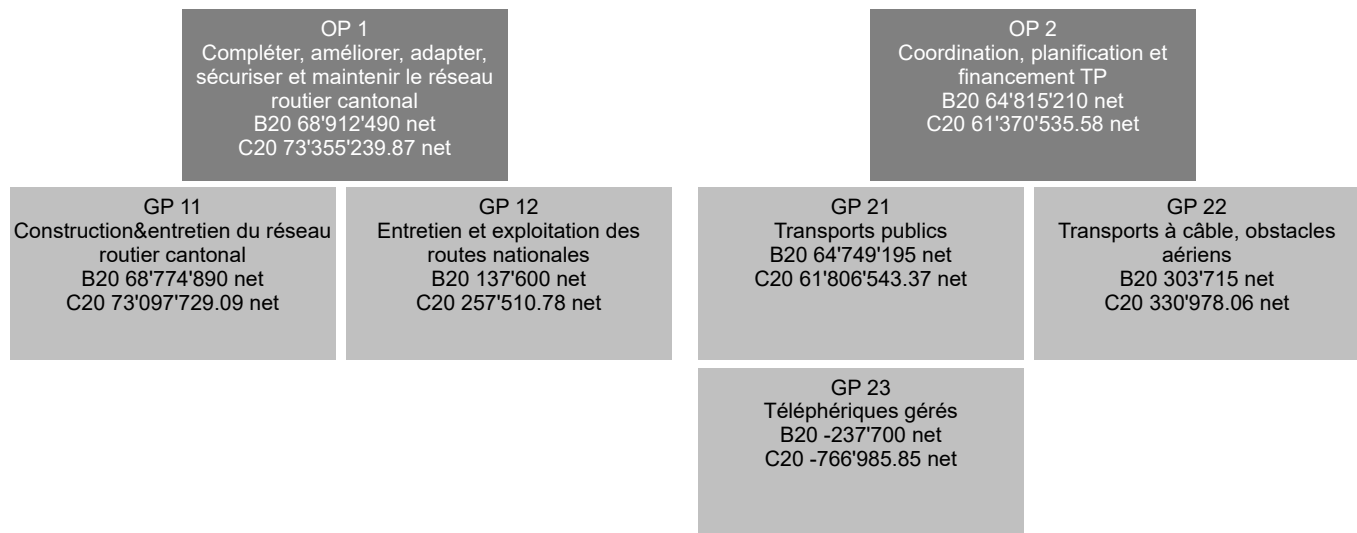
OP 1
Compléter, améliorer, adapter, sécuriser et maintenir le réseau routier cantonal
B20 68'912'490 net
C20 73'355'239.87 net

GP 11
Construction&entretien du réseau routier cantonal
B20 68'774'890 net
C20 73'097'729.09 net

GP 12
Entretien et exploitation des routes nationales
B20 137'600 net
C20 257'510.78 net

OP 2
Coordination, planification et financement TP
B20 64'815'210 net
C20 61'370'535.58 net

GP 21
Transports publics
B20 64'749'195 net
C20 61'806'543.37 net

GP 22
Transports à câble, obstacles aériens
B20 303'715 net
C20 330'978.06 net

GP 23
Téléphériques gérés
B20 -237'700 net
C20 -766'985.85 net